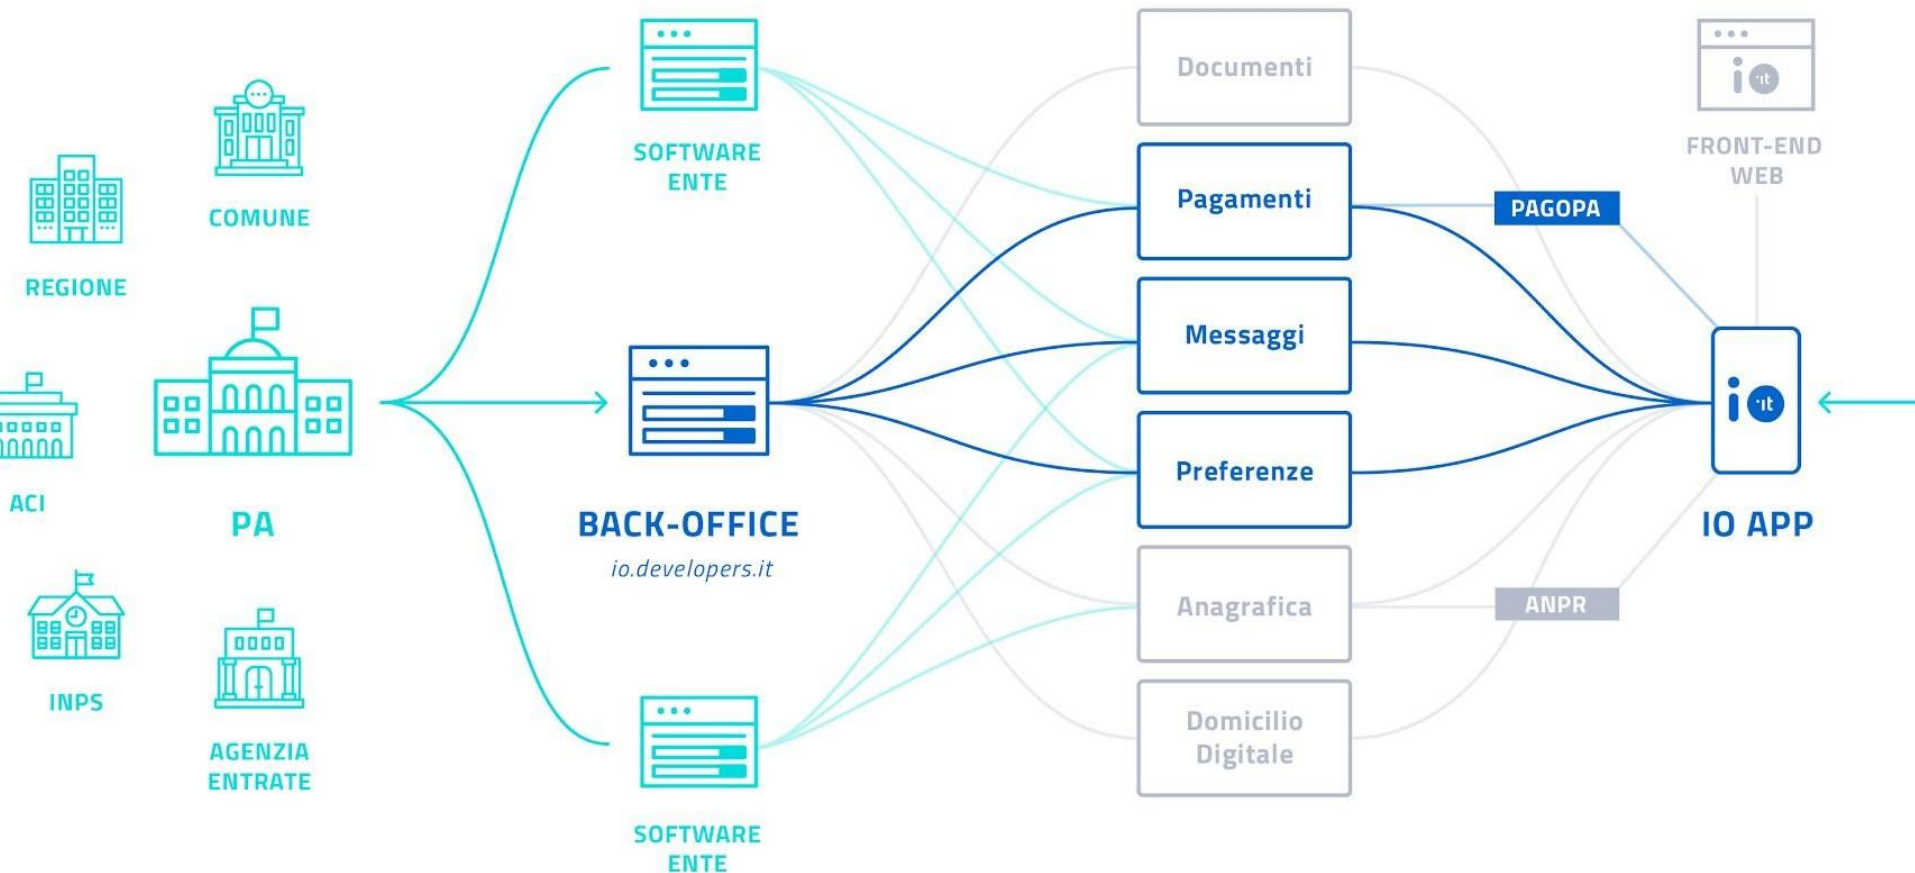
COMUNE

REGIONE

ACI

PA

INPS

AGENZIA ENTRATE

SOFTWARE ENTE

BACK-OFFICE
io.developers.it

SOFTWARE ENTE

Documenti

Pagamenti

Messaggi

Preferenze

Anagrafica

Domicilio Digitale

PAGOPA

ANPR

FRONT-END WEB

IO APP